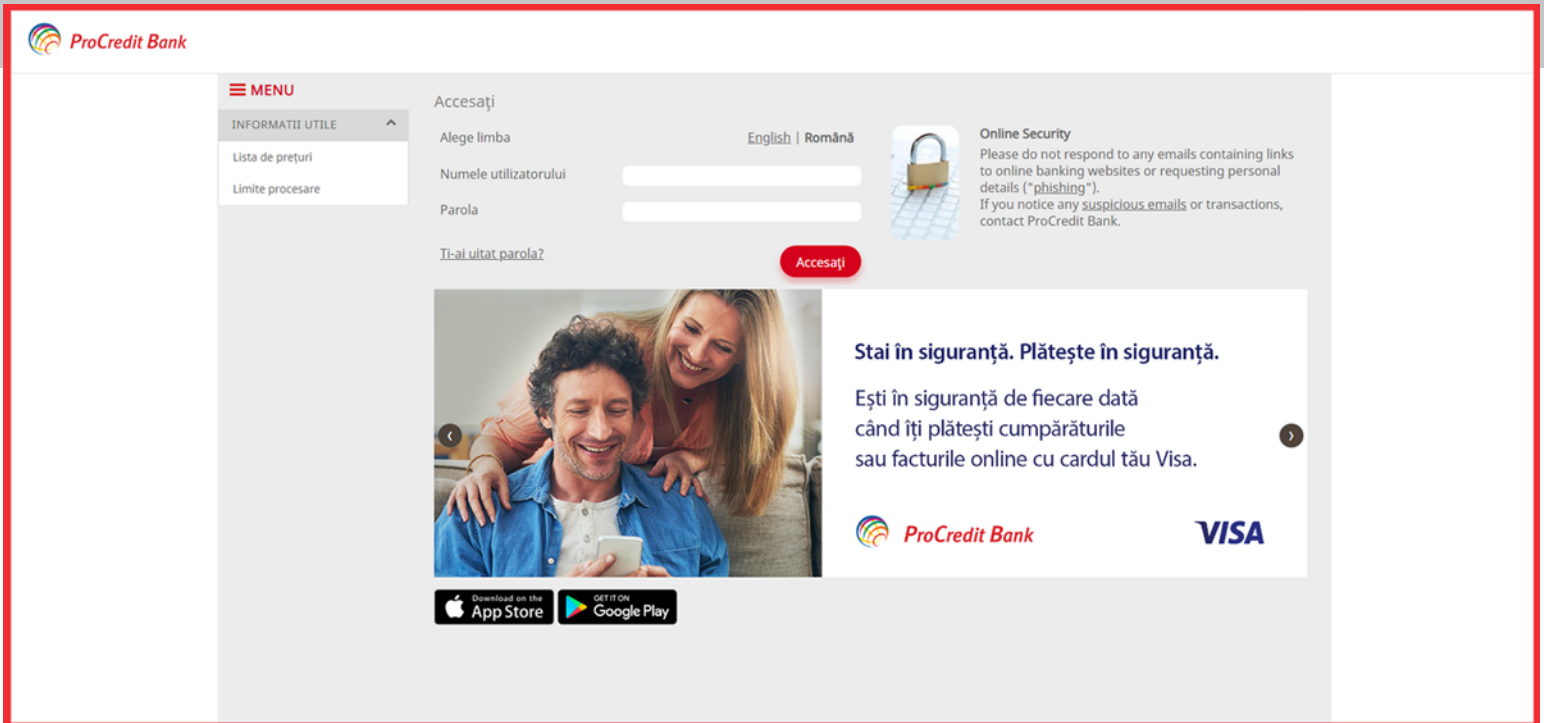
ProCredit Bank

MENU

INFORMATII UTILE

Lista de preţuri

Limite procesare

Accesaţi

Alege limba English | Română

Numele utilizatorului

Parola

Ti-ai uitat parola?

Accesaţi

Online Security
Please do not respond to any emails containing links to online banking websites or requesting personal details ("phishing").
If you notice any suspicious emails or transactions, contact ProCredit Bank.

Stai în siguranță. Plătește în siguranță.

Ești în siguranță de fiecare dată când îți plătești cumpărăturile sau facturile online cu cardul tău Visa.

ProCredit Bank

VISA

Download on the App Store

GET IT ON Google Play